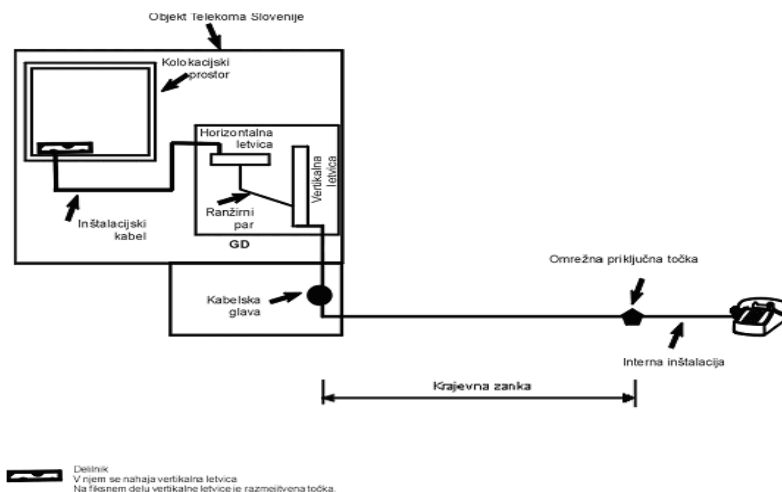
Objekt Telekoma Slovenije

Kolokacijski prostor

Horizontalna letvica

Vertikalna letvica

Ranžirni par

Inštalacijski kabel

GD

Kabelska glava

Omrežna priključna točka

Interna inštalacija

Krajevna zanka

Delilnik
V njem se nahaja vertikalna letvica
Na fiksnem delu vertikalne letvice je razmejitvena točka.